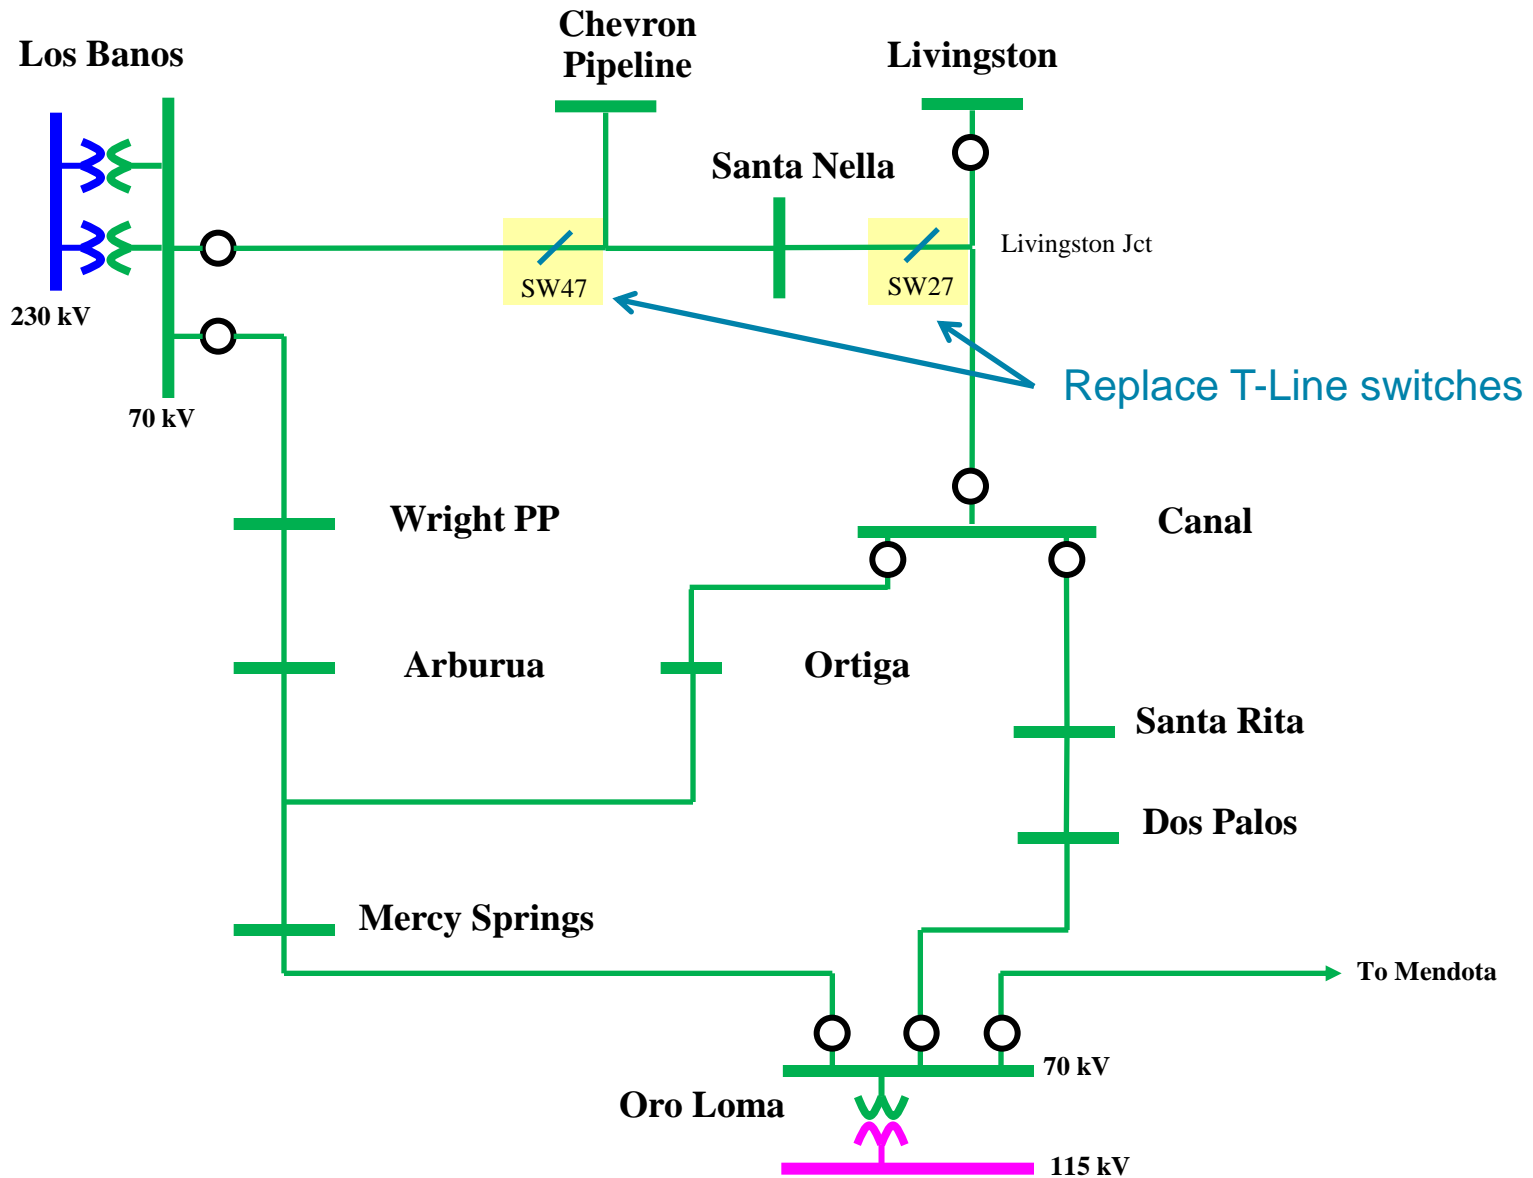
Los Banos

Chevron Pipeline

Livingston

Santa Nella

Livingston Jct

SW47

SW27

230 kV

70 kV

Replace T-Line switches

Wright PP

Canal

Arburua

Ortiga

Santa Rita

Dos Palos

Mercy Springs

To Mendota

70 kV

Oro Loma

115 kV